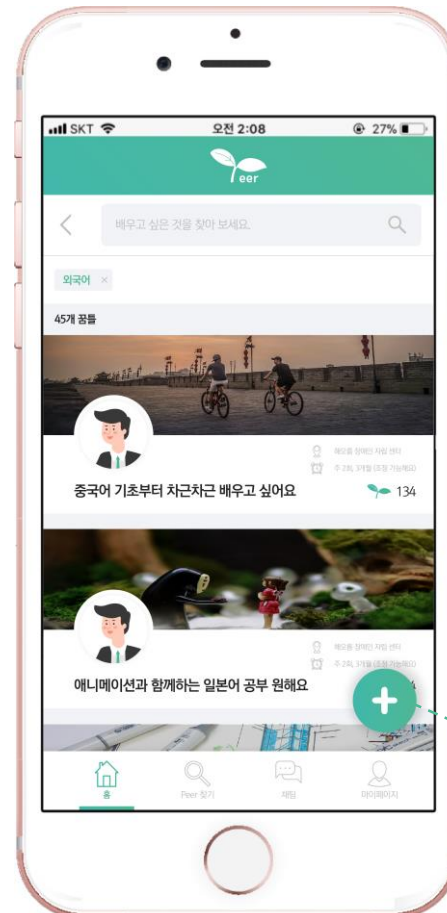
SKT 오전 2:08 27%

eer

배우고 싶은 것을 찾아 보세요.

외국어 ×

45개 꿈틀

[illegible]
주 2회, 3개월 (조정 가능해요)

중국어 기초부터 차근차근 배우고 싶어요

134

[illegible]
주 2회, 3개월 (조정 가능해요)

애니메이션과 함께하는 일본어 공부 원해요

홈

Peer 찾기

채팅

마이페이지